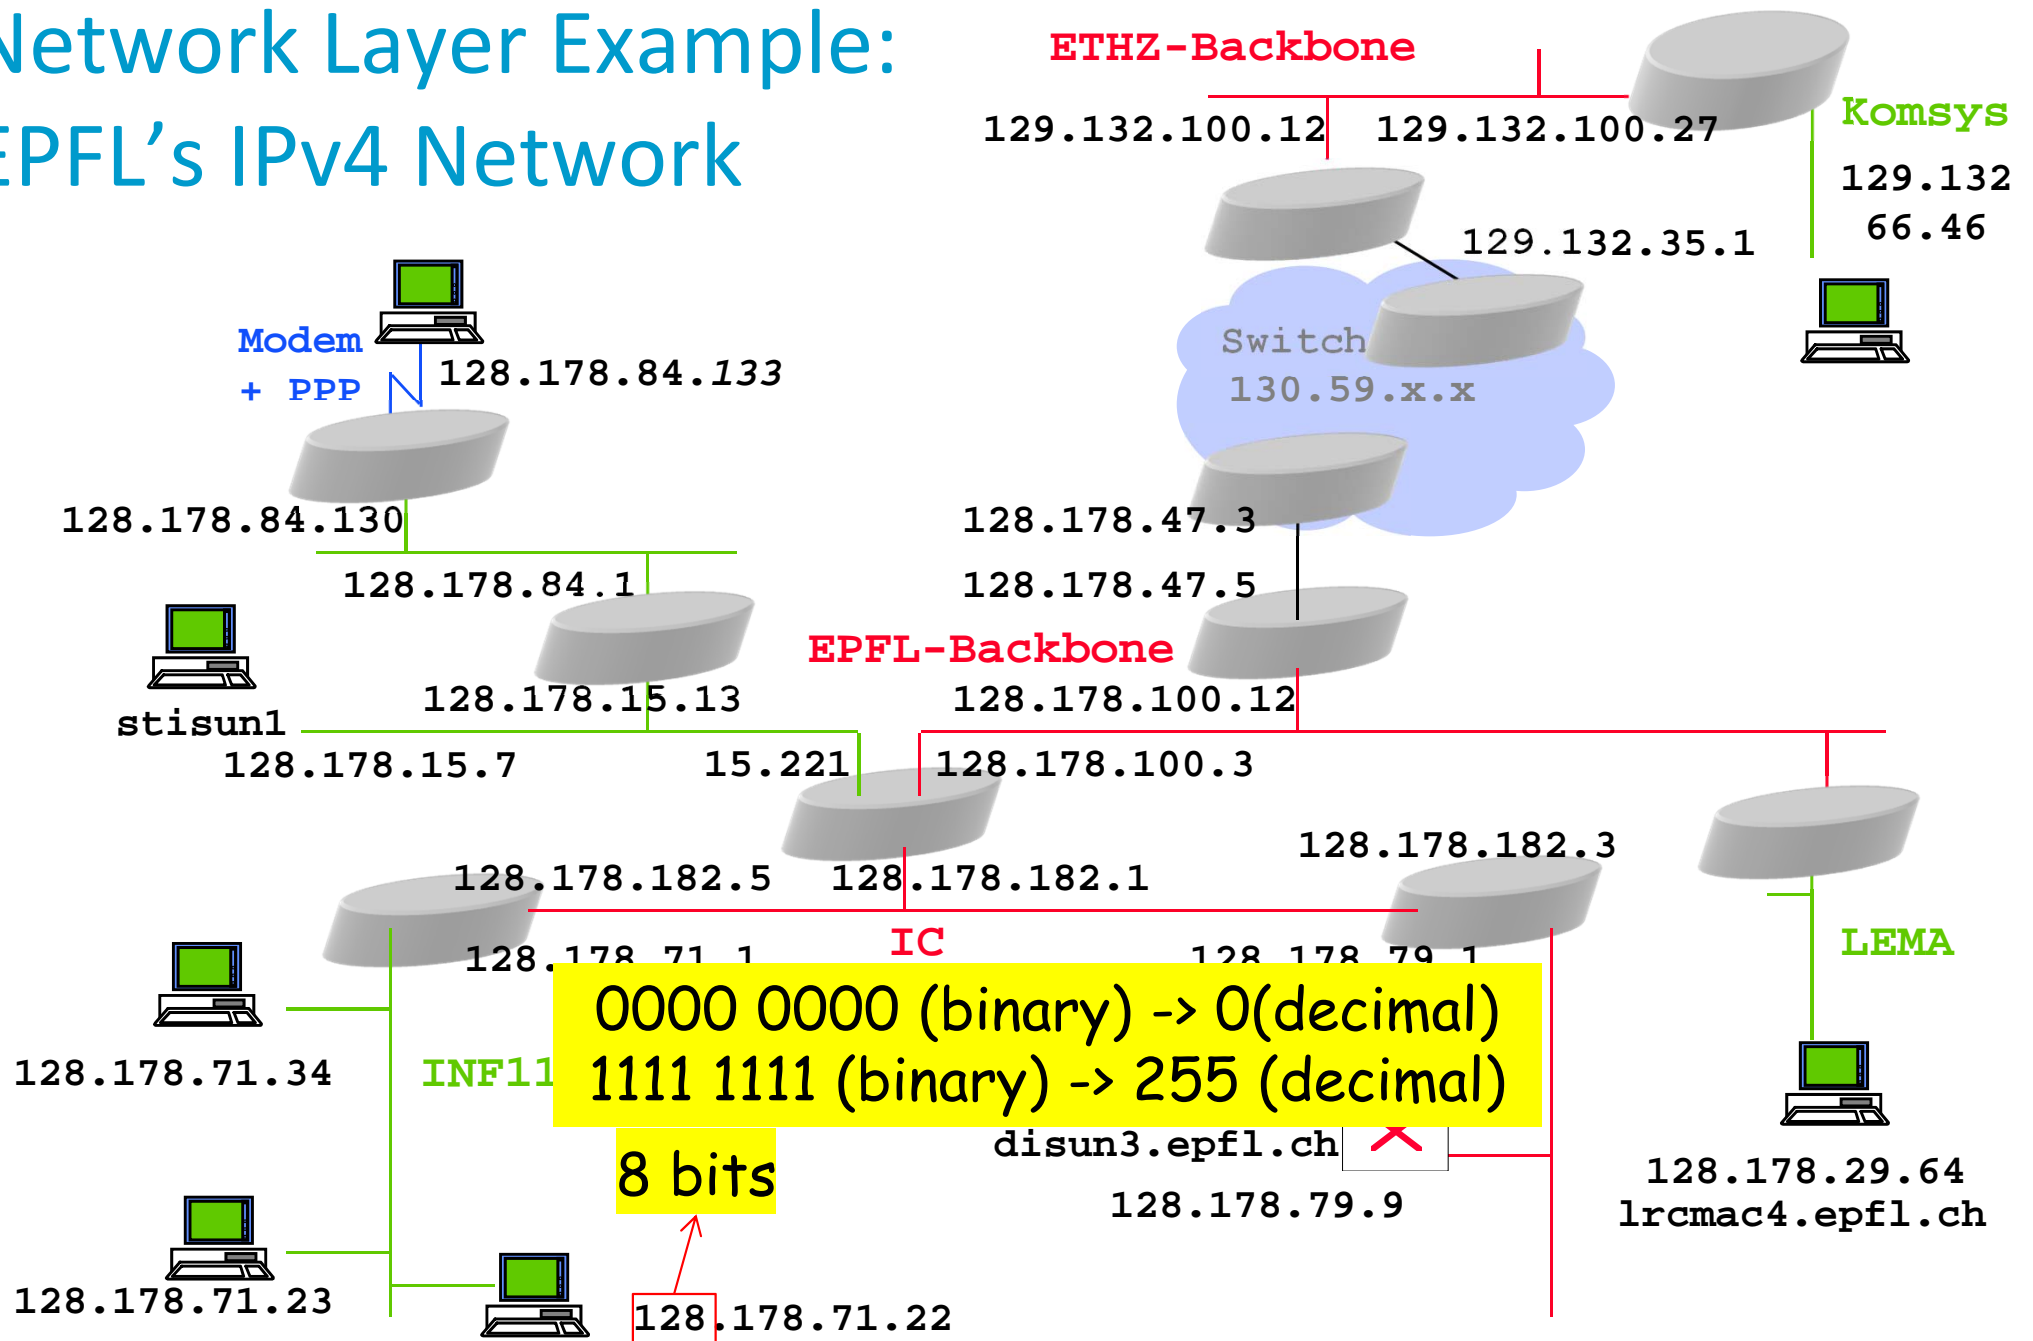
Network Layer Example:
EPFL's IPv4 Network

ETHZ-Backbone

129.132.100.12

129.132.100.27

Komsys

129.132
66.46

129.132.35.1

Switch
130.59.x.x

Modem
+ PPP

128.178.84.133

128.178.84.130

128.178.47.3

128.178.84.1

128.178.47.5

EPFL-Backbone

128.178.15.13

128.178.100.12

stisun1

128.178.15.7

15.221

128.178.100.3

128.178.182.3

128.178.182.5

128.178.182.1

128.178.71.1

IC

128.178.79.1

LEMA

0000 0000 (binary) -> 0(decimal)
1111 1111 (binary) -> 255 (decimal)

128.178.71.34

INF11

8 bits

disun3.epfl.ch

128.178.29.64
lrcmac4.epfl.ch

128.178.79.9

128.178.71.23

128.178.71.22